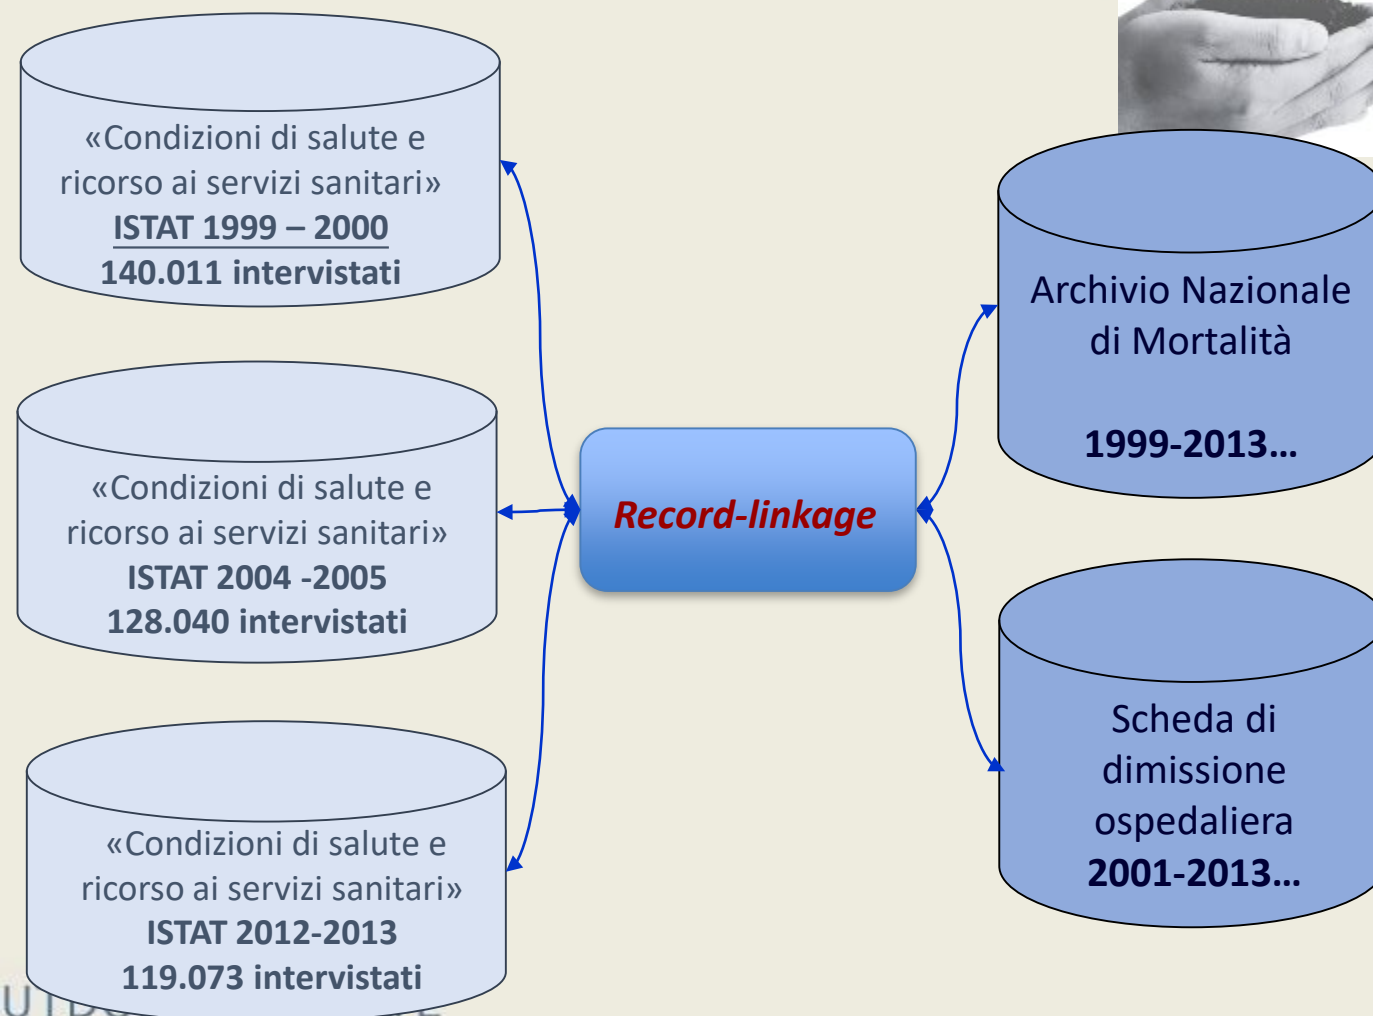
«Condizioni di salute e ricorso ai servizi sanitari»
ISTAT 1999 – 2000
140.011 intervistati

«Condizioni di salute e ricorso ai servizi sanitari»
ISTAT 2004 -2005
128.040 intervistati

«Condizioni di salute e ricorso ai servizi sanitari»
ISTAT 2012-2013
119.073 intervistati

Record-linkage

Archivio Nazionale di Mortalità

1999-2013…

Scheda di dimissione ospedaliera
2001-2013…

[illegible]